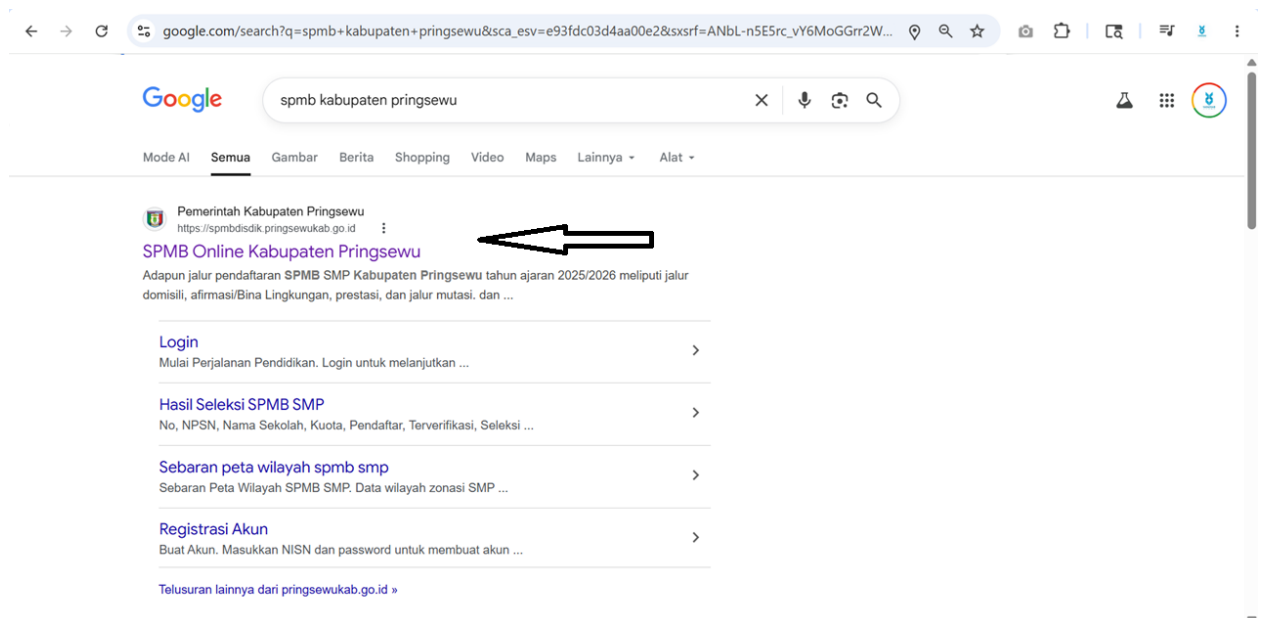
google.com/search?q=spmb+kabupaten+pringsewu&sca_esv=e93fdc03d4aa00e2&sxsrf=ANbL-n5E5rc_vY6MoGGrr2W...

Google

spmb kabupaten pringsewu

Mode AI Semua Gambar Berita Shopping Video Maps Lainnya Alat

Pemerintah Kabupaten Pringsewu
https://spmbdisdik.pringsewukab.go.id

SPMB Online Kabupaten Pringsewu

Adapun jalur pendaftaran **SPMB SMP Kabupaten Pringsewu** tahun ajaran 2025/2026 meliputi jalur domisili, afirmasi/Bina Lingkungan, prestasi, dan jalur mutasi. dan ...

Login
Mulai Perjalanan Pendidikan. Login untuk melanjutkan ...

Hasil Seleksi SPMB SMP
No, NPSN, Nama Sekolah, Kuota, Pendaftar, Terverifikasi, Seleksi ...

Sebaran peta wilayah spmb smp
Sebaran Peta Wilayah SPMB SMP. Data wilayah zonasi SMP ...

Registrasi Akun
Buat Akun. Masukkan NISN dan password untuk membuat akun ...

Telusuran lainnya dari pringsewukab.go.id »